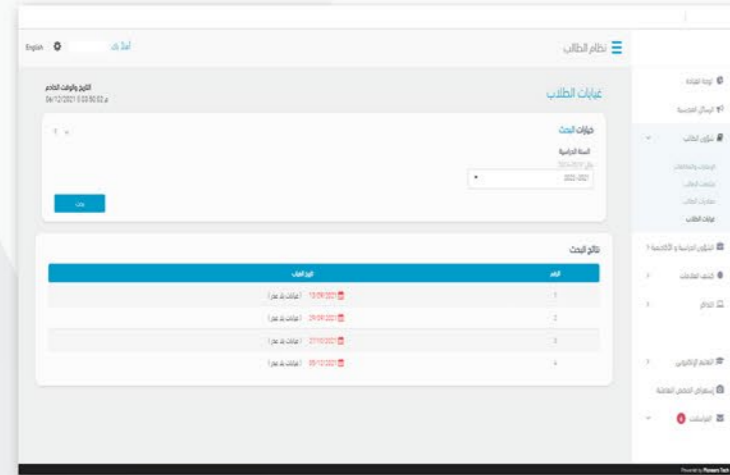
English
أهلاً بك
نظام الطالب
التاريخ والوقت الخادم
06/12/2021 03:50:02 ص
غيابات الطالب
لوحة القيادة
الرسائل المدرسية
شؤون الطالب
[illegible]
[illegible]
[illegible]
غيابات الطالب
الشؤون الدراسية و الأكاديمية
كشف العلامات
البرامج
التعليم الإلكتروني
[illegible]
المراسلات
خيارات البحث
السنة الدراسية
2021-2022
بحث
نتائج البحث
الرقم
تاريخ الغياب
1
13/09/2021 (غيابات بلا عذر)
2
29/09/2021 (غيابات بلا عذر)
3
27/10/2021 (غيابات بلا عذر)
4
05/12/2021 (غيابات بلا عذر)
Powered by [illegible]